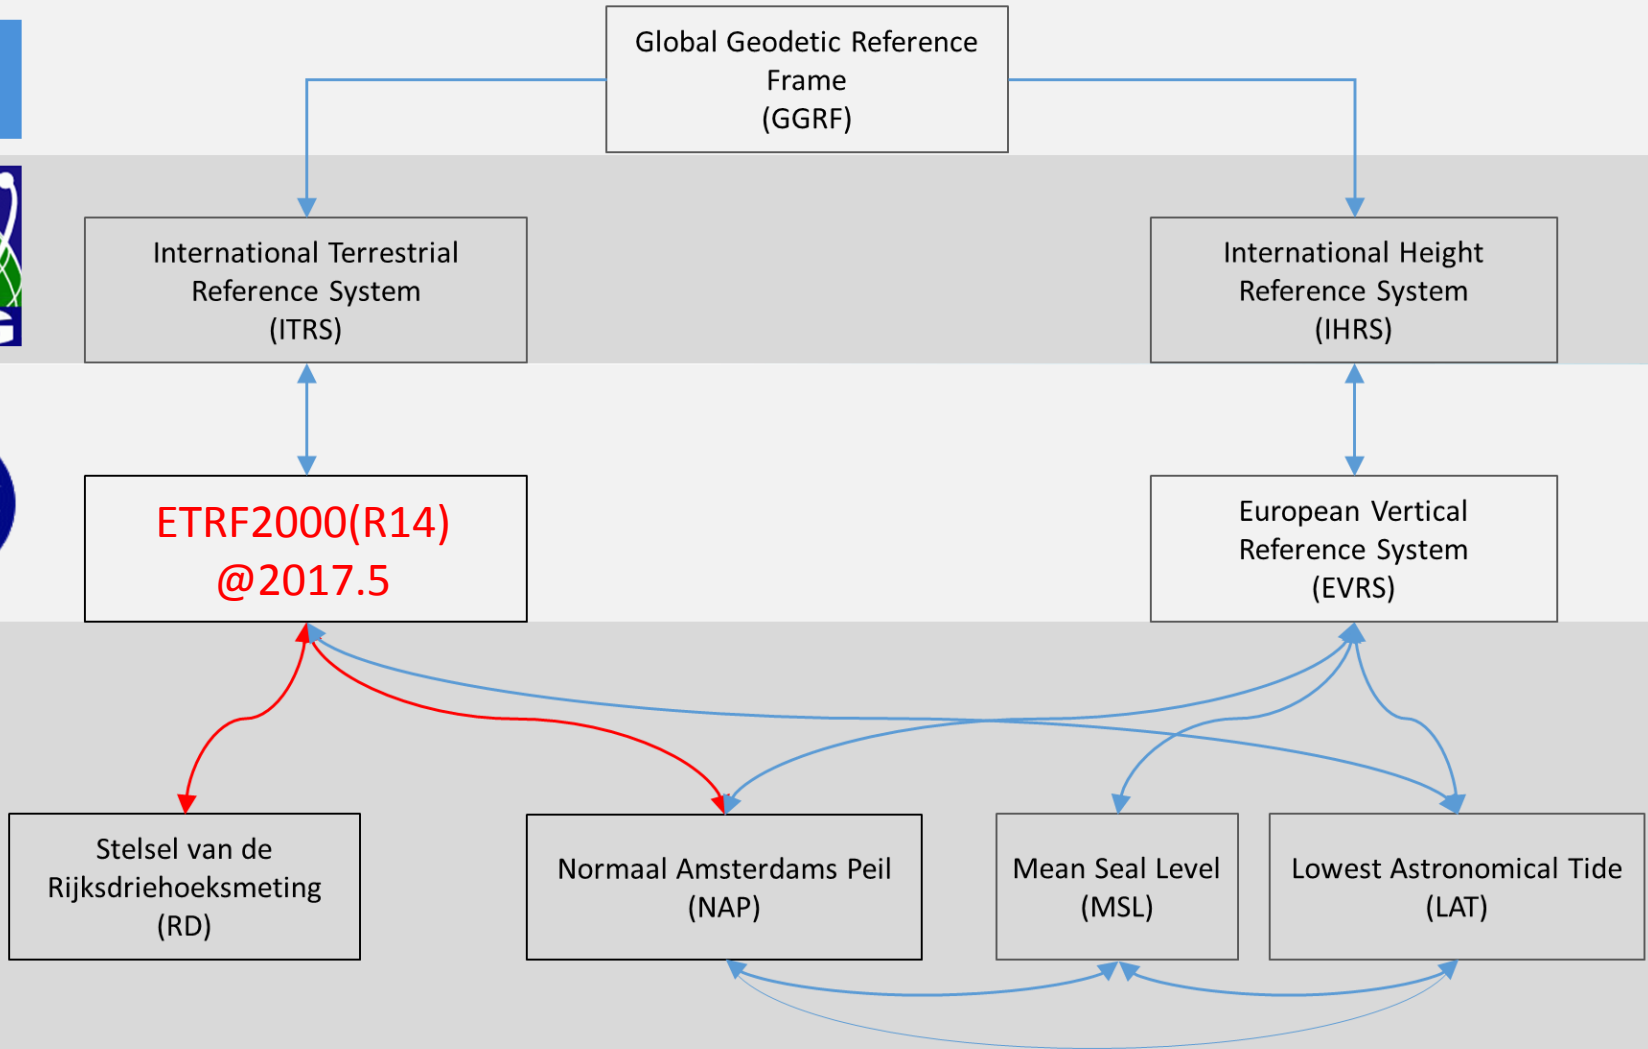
Global Geodetic Reference Frame (GGRF)

International Terrestrial Reference System (ITRS)

International Height Reference System (IHRS)

ETRF2000(R14) @2017.5

European Vertical Reference System (EVRS)

Stelsel van de Rijksdriehoeksmeting (RD)

Normaal Amsterdams Peil (NAP)

Mean Seal Level (MSL)

Lowest Astronomical Tide (LAT)